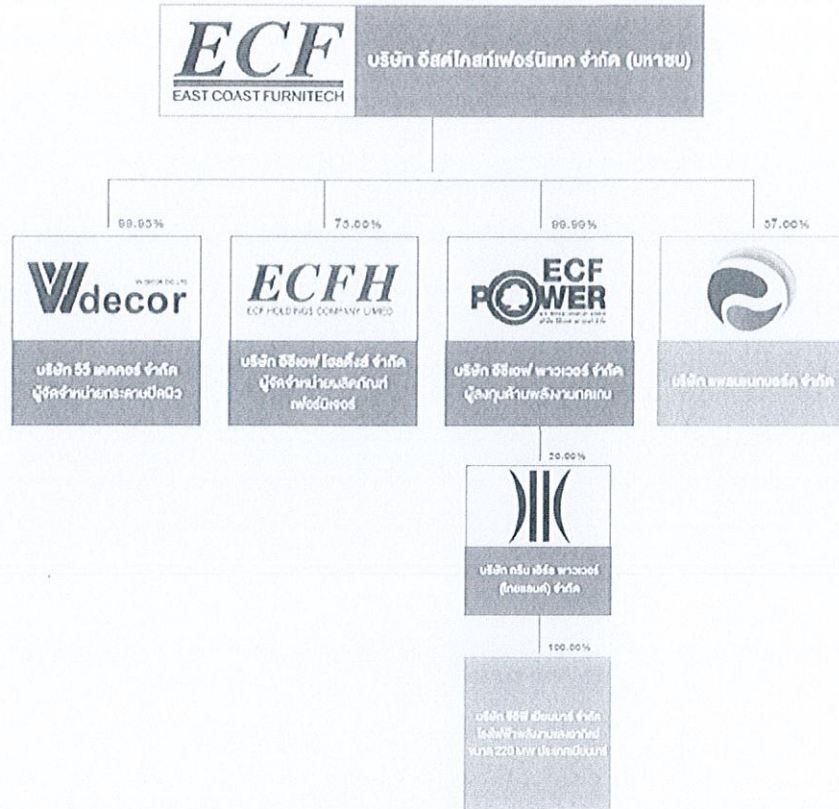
ECF
EAST COAST FURNITECH
บริษัท อีสต์โคสท์เฟอร์นิเทค จำกัด (มหาชน)

99.95%
W decor
W DECOR CO.,LTD.
บริษัท วีวี เดคคอร์ จำกัด
ผู้จัดจำหน่ายกระดาษปิดผิว

75.00%
ECFH
ECF HOLDINGS COMPANY LIMITED
บริษัท อีซีเอฟ โฮลดิ้งส์ จำกัด
ผู้จัดจำหน่ายผลิตภัณฑ์เฟอร์นิเจอร์

99.99%
ECF POWER
บริษัท อีซีเอฟ พาวเวอร์ จำกัด
ผู้ลงทุนด้านพลังงานทดแทน

37.00%
บริษัท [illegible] จำกัด

20.00%
บริษัท กรีน เอิร์ธ พาวเวอร์ (ไทยแลนด์) จำกัด

100.00%
บริษัท จีอีพี เมียนมาร์ จำกัด
โรงไฟฟ้าพลังงานแสงอาทิตย์
ขนาด 220 MW ประเทศเมียนมาร์